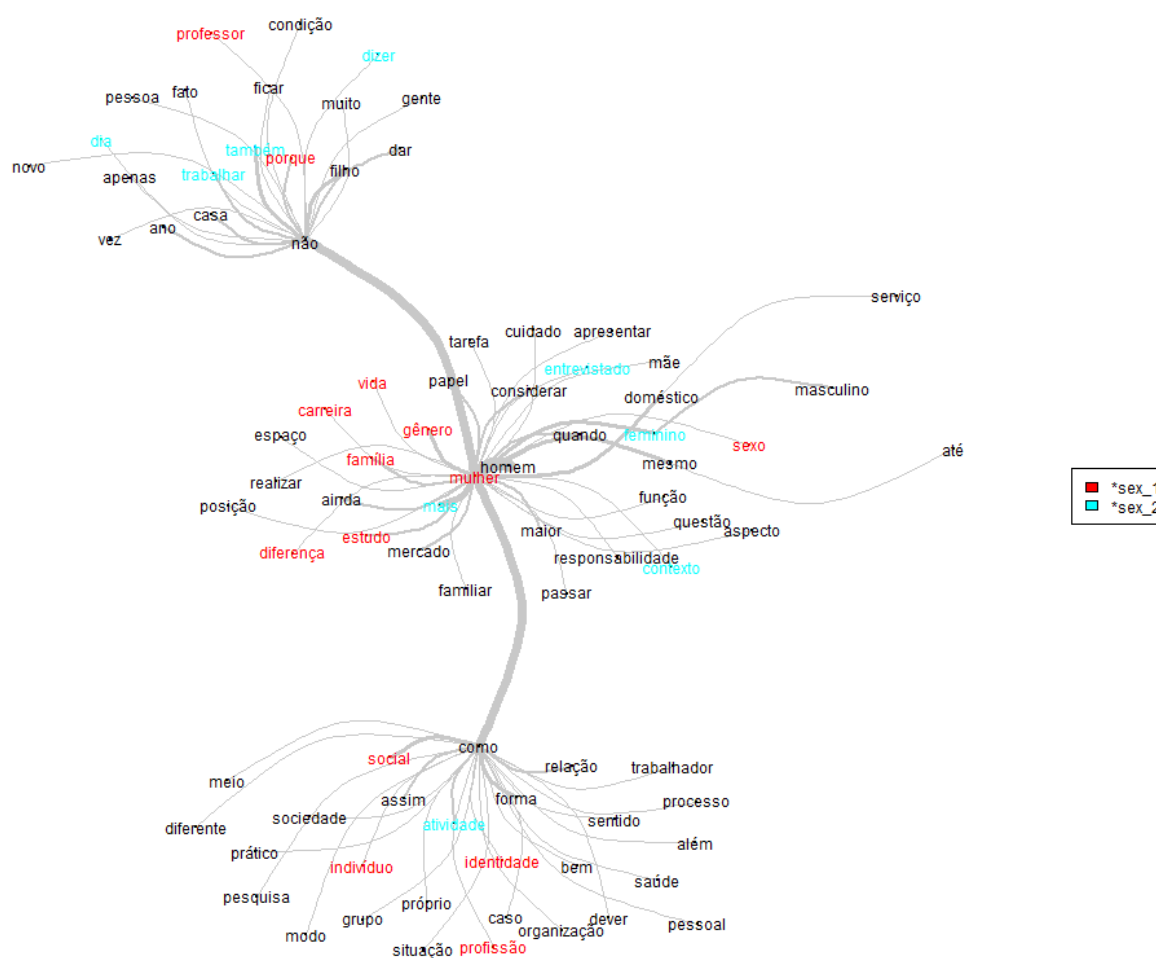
professor
condição
dizer
pessoa
fato
ficar
muito
gente
dia
também
porque
dar
novo
apenas
trabalhar
filho
casa
vez
ano
não

serviço
tarefa
cuidado
apresentar
entrevistado
mãe
papel
considerar
vida
doméstico
masculino
carreira
gênero
espaço
quando
feminino
sexo
até
família
homem
mesmo
realizar
mulher
ainda
função
posição
mais
questão
aspecto
estudo
maior
diferença
mercado
responsabilidade
contexto
familiar
passar

como
social
relação
trabalhador
meio
assim
forma
processo
sociedade
sentido
diferente
atividade
além
prático
identidade
indivíduo
bem
saúde
pesquisa
próprio
grupo
caso
dever
pessoal
modo
organização
situação
profissão

*sex_1
*sex_2